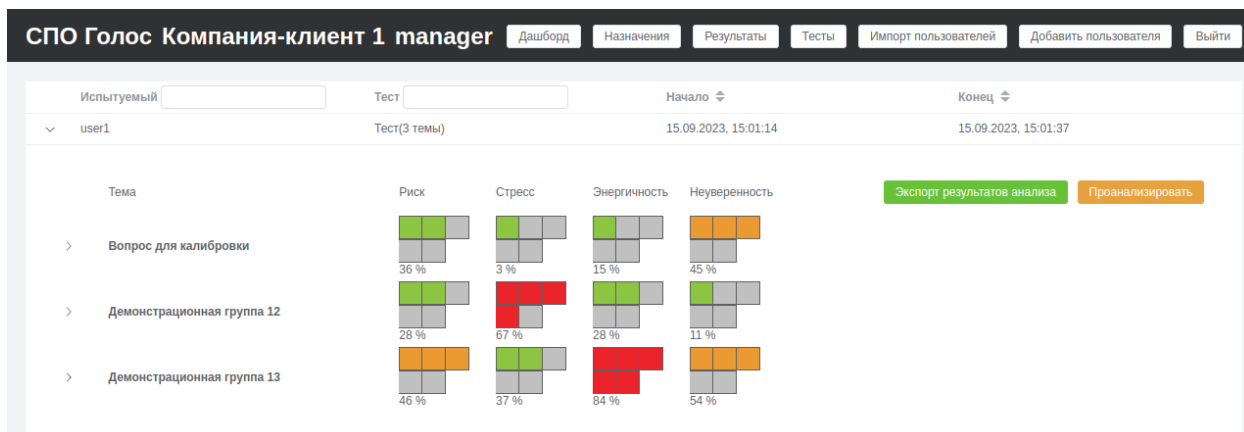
СПО Голос Компания-клиент 1 manager

Дашборд Назначения Результаты Тесты Импорт пользователей Добавить пользователя Выйти

| Испытуемый | Тест | Начало ⇕ | Конец ⇕ |
|---|---|---|---|
| user1 | Тест(3 темы) | 15.09.2023, 15:01:14 | 15.09.2023, 15:01:37 |

Экспорт результатов анализа Проанализировать

| Тема | Риск | Стресс | Энергичность | Неуверенность |
|---|---|---|---|---|
| Вопрос для калибровки | 36 % | 3 % | 15 % | 45 % |
| Демонстрационная группа 12 | 28 % | 67 % | 28 % | 11 % |
| Демонстрационная группа 13 | 46 % | 37 % | 84 % | 54 % |